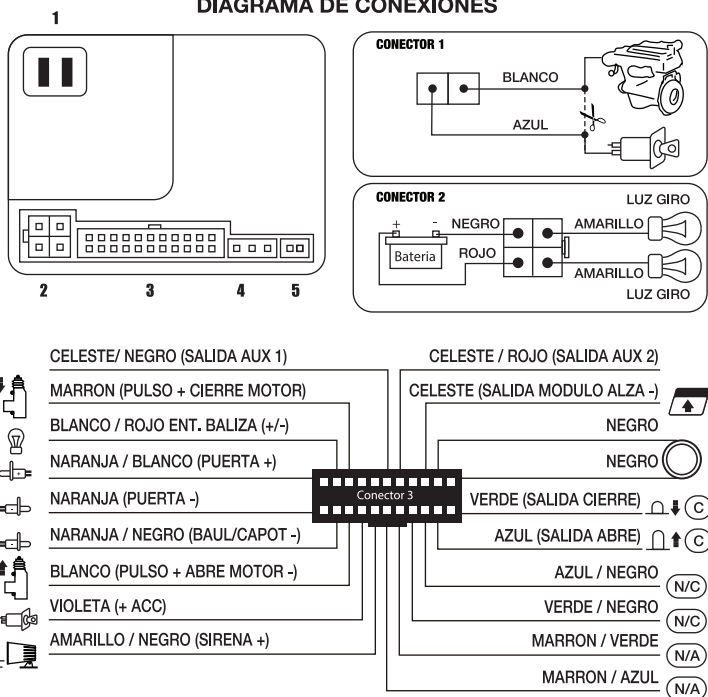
DIAGRAMA DE CONEXIONES

1

2 3 4 5

CONECTOR 1

BLANCO

AZUL

CONECTOR 2

LUZ GIRO

+ -

NEGRO

AMARILLO

Bateria

ROJO

AMARILLO

LUZ GIRO

CELESTE/ NEGRO (SALIDA AUX 1)

MARRON (PULSO + CIERRE MOTOR)

BLANCO / ROJO ENT. BALIZA (+/-)

NARANJA / BLANCO (PUERTA +)

NARANJA (PUERTA -)

NARANJA / NEGRO (BAUL/CAPOT -)

BLANCO (PULSO + ABRE MOTOR -)

VIOLETA (+ ACC)

AMARILLO / NEGRO (SIRENA +)

Conector 3

CELESTE / ROJO (SALIDA AUX 2)

CELESTE (SALIDA MODULO ALZA -)

NEGRO

NEGRO

VERDE (SALIDA CIERRE) C

AZUL (SALIDA ABRE) C

AZUL / NEGRO N/C

VERDE / NEGRO N/C

MARRON / VERDE N/A

MARRON / AZUL N/A